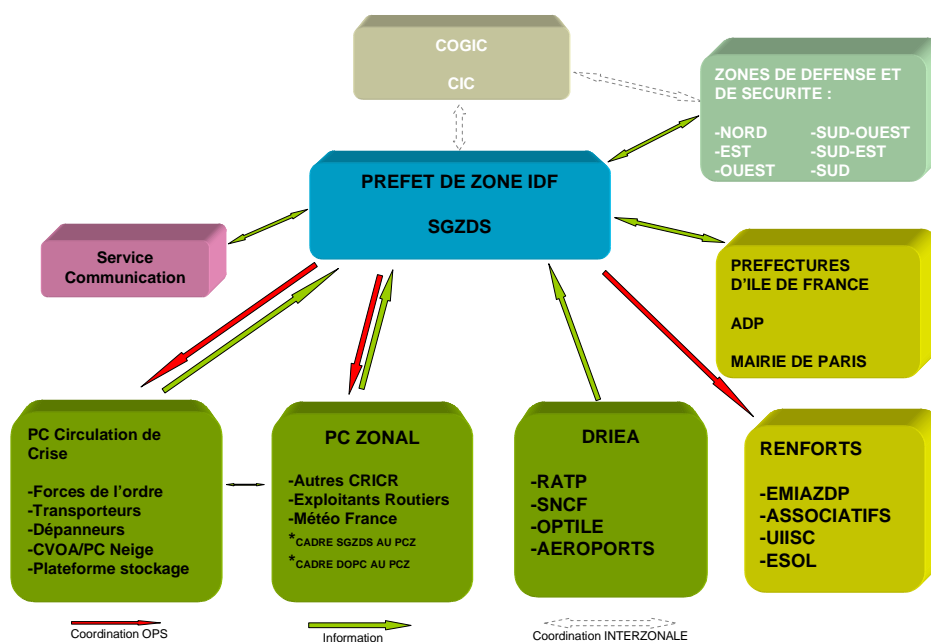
COGIC

CIC

ZONES DE DEFENSE ET DE SECURITE :

-NORD
-EST
-OUEST

-SUD-OUEST
-SUD-EST
-SUD

PREFET DE ZONE IDF

SGZDS

Service Communication

PREFECTURES D'ILE DE FRANCE

ADP

MAIRIE DE PARIS

PC Circulation de Crise

-Forces de l'ordre
-Transporteurs
-Dépanneurs
-CVOA/PC Neige
-Plateforme stockage

PC ZONAL

-Autres CRICR
-Exploitants Routiers
-Météo France
*CADRE SGZDS AU PCZ
*CADRE DOPC AU PCZ

DRIEA

-RATP
-SNCF
-OPTILE
-AEROPORTS

RENFORTS

-EMIAZDP
-ASSOCIATIFS
-UIISC
-ESOL

Coordination OPS

Information

Coordination INTERZONALE